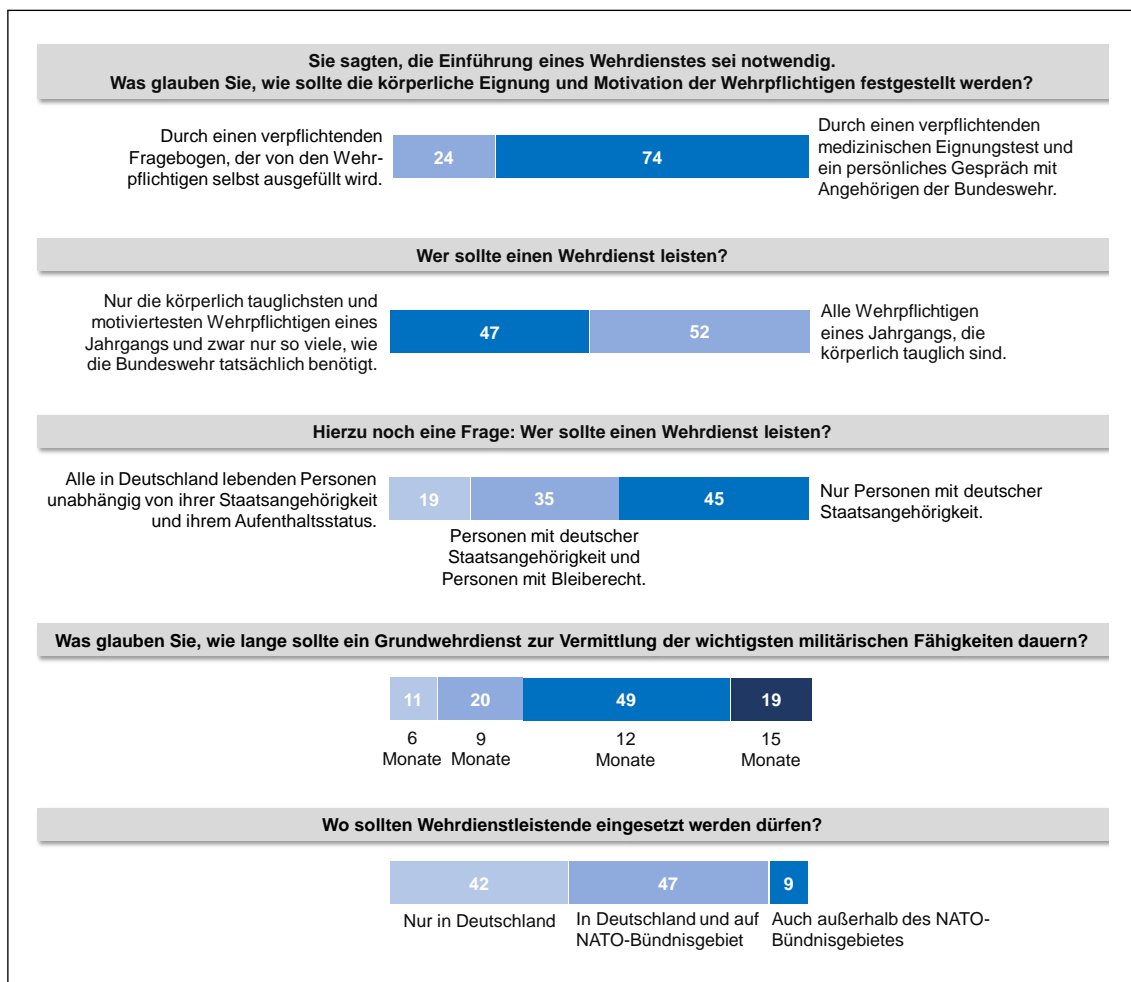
Sie sagten, die Einführung eines Wehrdienstes sei notwendig.
Was glauben Sie, wie sollte die körperliche Eignung und Motivation der Wehrpflichtigen festgestellt werden?

Durch einen verpflichtenden Fragebogen, der von den Wehrpflichtigen selbst ausgefüllt wird.

24

74

Durch einen verpflichtenden medizinischen Eignungstest und ein persönliches Gespräch mit Angehörigen der Bundeswehr.

Wer sollte einen Wehrdienst leisten?

Nur die körperlich tauglichsten und motiviertesten Wehrpflichtigen eines Jahrgangs und zwar nur so viele, wie die Bundeswehr tatsächlich benötigt.

47

52

Alle Wehrpflichtigen eines Jahrgangs, die körperlich tauglich sind.

Hierzu noch eine Frage: Wer sollte einen Wehrdienst leisten?

Alle in Deutschland lebenden Personen unabhängig von ihrer Staatsangehörigkeit und ihrem Aufenthaltsstatus.

19

35

45

Nur Personen mit deutscher Staatsangehörigkeit.

Personen mit deutscher Staatsangehörigkeit und Personen mit Bleiberecht.

Was glauben Sie, wie lange sollte ein Grundwehrdienst zur Vermittlung der wichtigsten militärischen Fähigkeiten dauern?

11

20

49

19

6 Monate

9 Monate

12 Monate

15 Monate

Wo sollten Wehrdienstleistende eingesetzt werden dürfen?

42

47

9

Nur in Deutschland

In Deutschland und auf NATO-Bündnisgebiet

Auch außerhalb des NATO-Bündnisgebietes